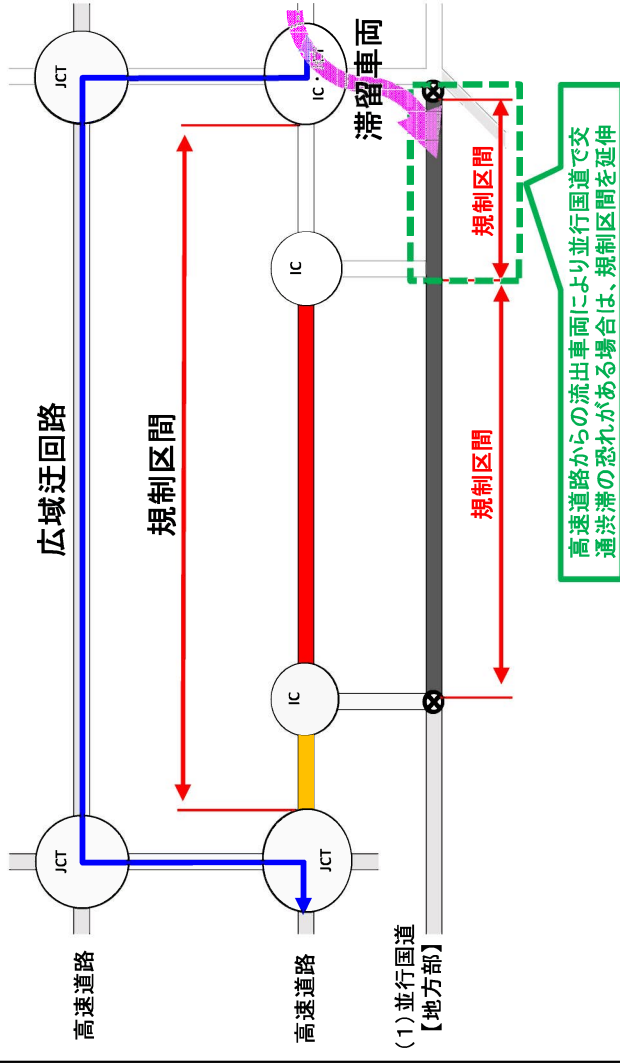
滞留車両

高速道路からの流出車両により並行国道で交通渋滞の恐れがある場合は、規制区間を延伸

規制区間

規制区間

広域迂回路

規制区間

JCT

IC

IC

IC

JCT

JCT

高速道路

高速道路

（1）並行国道
【地方部】